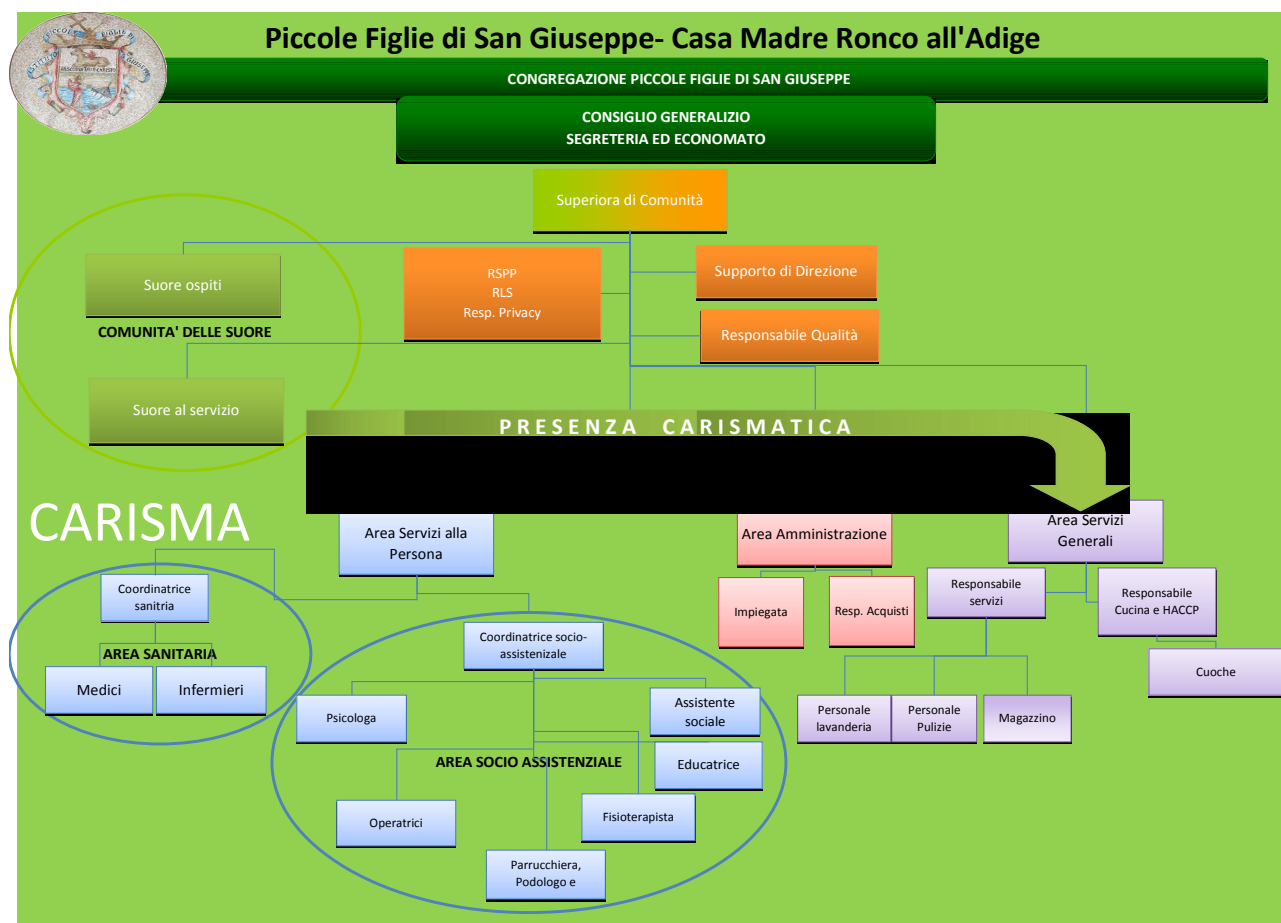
Piccole Figlie di San Giuseppe- Casa Madre Ronco all'Adige

CONGREGAZIONE PICCOLE FIGLIE DI SAN GIUSEPPE

CONSIGLIO GENERALIZIO
SEGRETERIA ED ECONOMATO

Superiora di Comunità

Suore ospiti

COMUNITA' DELLE SUORE

Suore al servizio

RSPP
RLS
Resp. Privacy

Supporto di Direzione

Responsabile Qualità

PRESENZA CARISMATICA

CARISMA

Area Servizi alla Persona

Area Amministrazione

Area Servizi Generali

Coordinatrice sanitria

AREA SANITARIA

Medici

Infermieri

Impiegata

Resp. Acquisti

Responsabile servizi

Responsabile Cucina e HACCP

Cuoche

Coordinatrice socio-assistenziale

Psicologa

Assistente sociale

AREA SOCIO ASSISTENZIALE

Educatrice

Operatrici

Fisioterapista

Parrucchiera, Podologo e

Personale lavanderia

Personale Pulizie

Magazzino